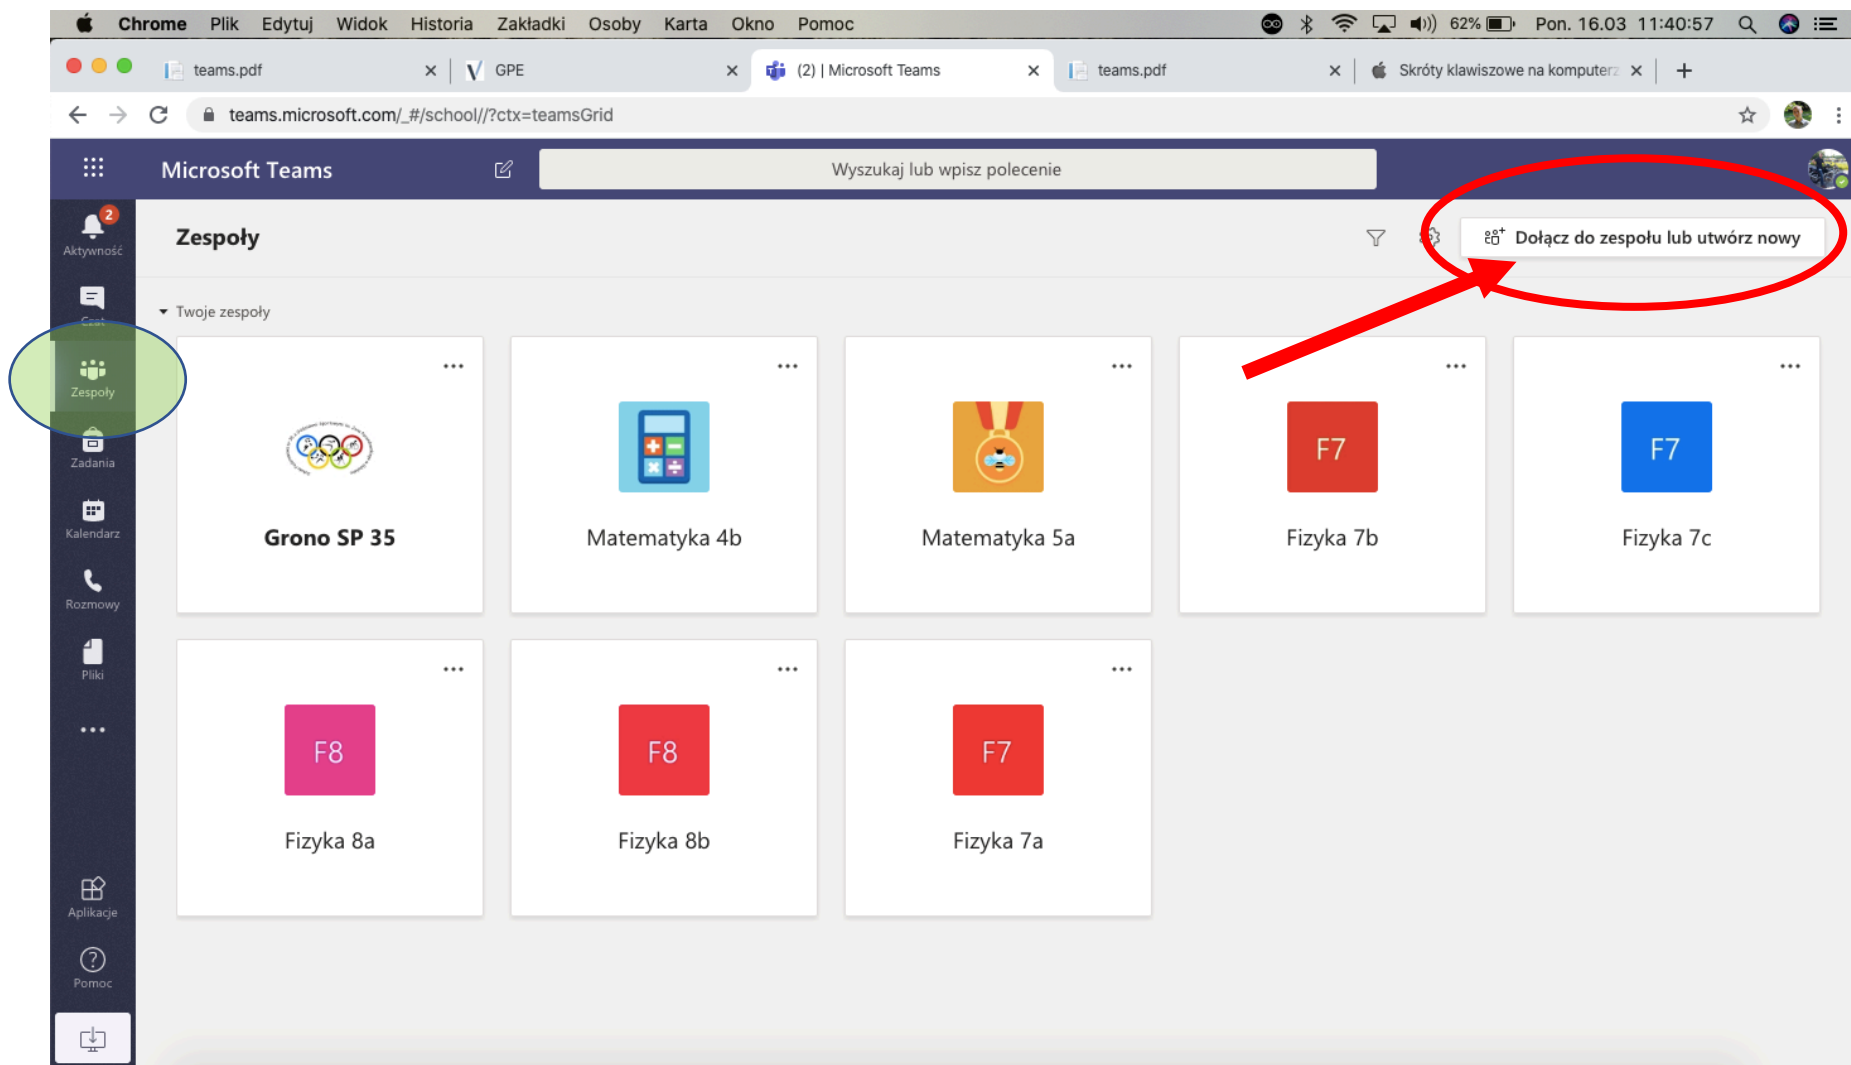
Chrome Plik Edytuj Widok Historia Zakładki Osoby Karta Okno Pomoc

62% Pon. 16.03 11:40:57

teams.pdf × GPE × (2) | Microsoft Teams × teams.pdf × Skróty klawiszowe na komputer ×

teams.microsoft.com/_#/school//?ctx=teamsGrid

Microsoft Teams

Wyszukaj lub wpisz polecenie

2
Aktywność

Czat

Zespoły

Zadania

Kalendarz

Rozmowy

Pliki

...

Aplikacje

Pomoc

Zespoły

Dołącz do zespołu lub utwórz nowy

Twoje zespoły

...
Grono SP 35

...
Matematyka 4b

...
Matematyka 5a

...
F7
Fizyka 7b

...
F7
Fizyka 7c

...
F8
Fizyka 8a

...
F8
Fizyka 8b

...
F7
Fizyka 7a